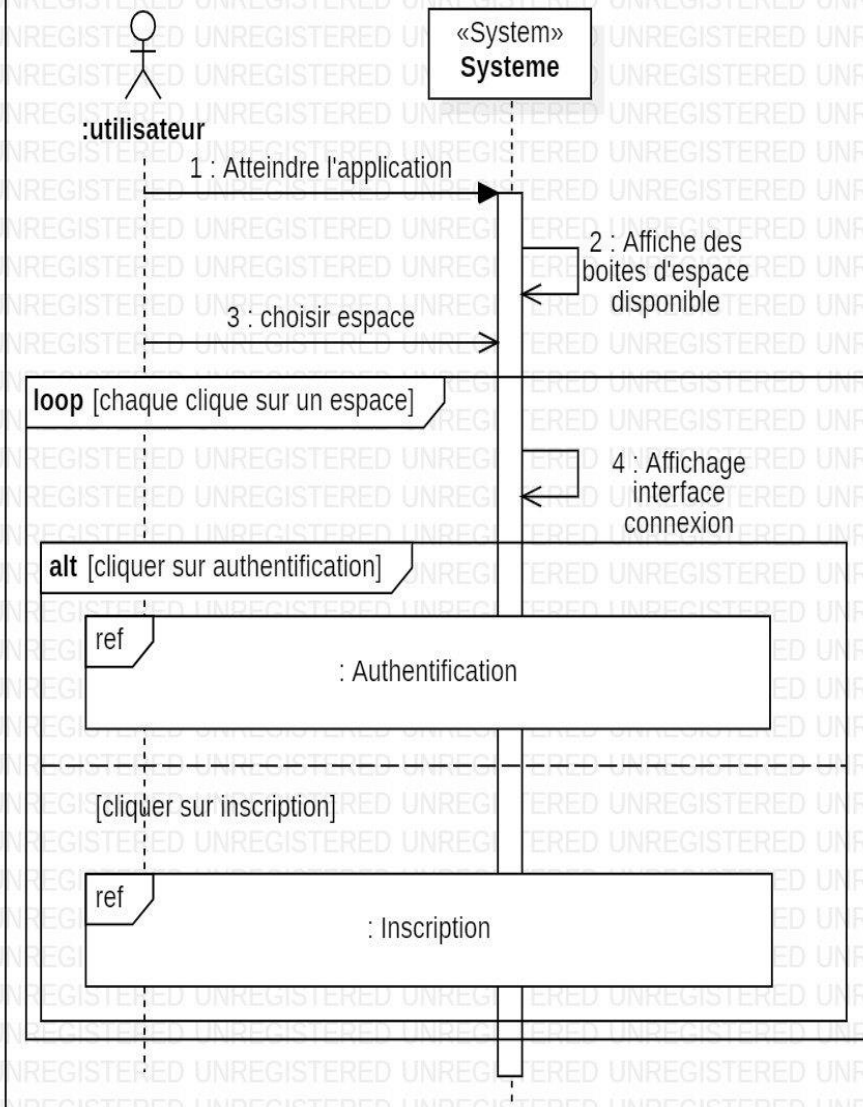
:utilisateur

«System»
Systeme

1 : Atteindre l'application

2 : Affiche des boites d'espace disponible

3 : choisir espace

loop [chaque clique sur un espace]

4 : Affichage interface connexion

alt [cliquer sur authentification]

ref

: Authentification

[cliquer sur inscription]

ref

: Inscription

UNREGISTERED UNREGISTERED UNREGISTERED UNREGISTERED